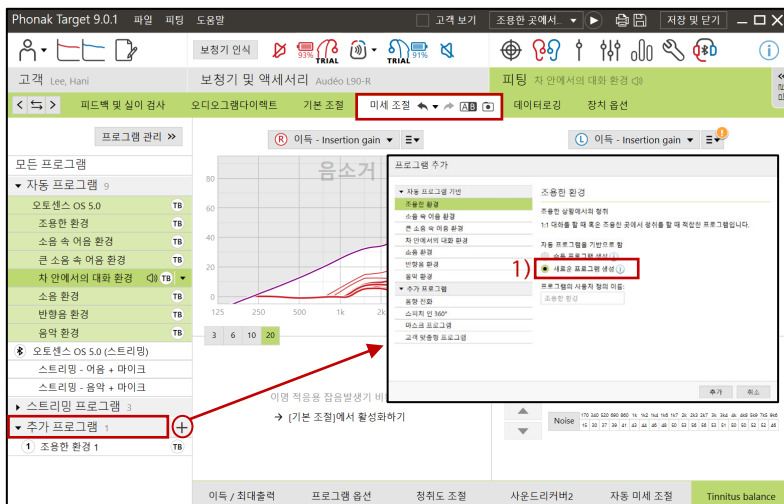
Phonak Target 9.0.1 파일 피팅 도움말

고객 보기 조용한 곳에서... 저장 및 닫기

보청기 인식 93% TRIAL 91% TRIAL

고객 Lee, Hani

보청기 및 액세서리 Audéo L90-R

피팅 차 안에서의 대화 환경

피드백 및 실이 검사 오디오그램다이렉트 기본 조절 미세 조절 데이터로깅 장치 옵션

프로그램 관리 »

R 이득 - Insertion gain

L 이득 - Insertion gain

모든 프로그램
▾ 자동 프로그램 9
오토센스 OS 5.0 TB
조용한 환경 TB
소음 속 어음 환경 TB
큰 소음 속 어음 환경 TB
차 안에서의 대화 환경 TB
소음 환경 TB
반향음 환경 TB
음악 환경 TB
오토센스 OS 5.0 (스트리밍)
스트리밍 - 어음 + 마이크
스트리밍 - 음악 + 마이크
▸ 스트리밍 프로그램 3
▾ 추가 프로그램 1
1 조용한 환경 1 TB

80
60
40
20
0
-20
125 250 500 1k 2k

3 6 10 20

음소거

프로그램 추가

▾ 자동 프로그램 기반
조용한 환경
소음 속 어음 환경
큰 소음 속 어음 환경
차 안에서의 대화 환경
소음 환경
반향음 환경
음악 환경
▾ 추가 프로그램
동량 전화
스피치 인 360°
마스크 프로그램
고객 맞춤형 프로그램

조용한 환경

조용한 상황에서의 청취
1:1 대화를 할 때 혹은 조용한 곳에서 청취를 할 때 적합한 프로그램입니다.

자동 프로그램을 기반으로 함
1) 새로운 프로그램 생성

프로그램의 사용자 정의 이름:
조용한 환경

추가 취소

이명 적응용 잡음발생기 비
→ [기본 조절]에서 활성화하기

Noise

이득 / 최대출력 프로그램 옵션 청취도 조절 사운드리커버2 자동 미세 조절 Tinnitus balance